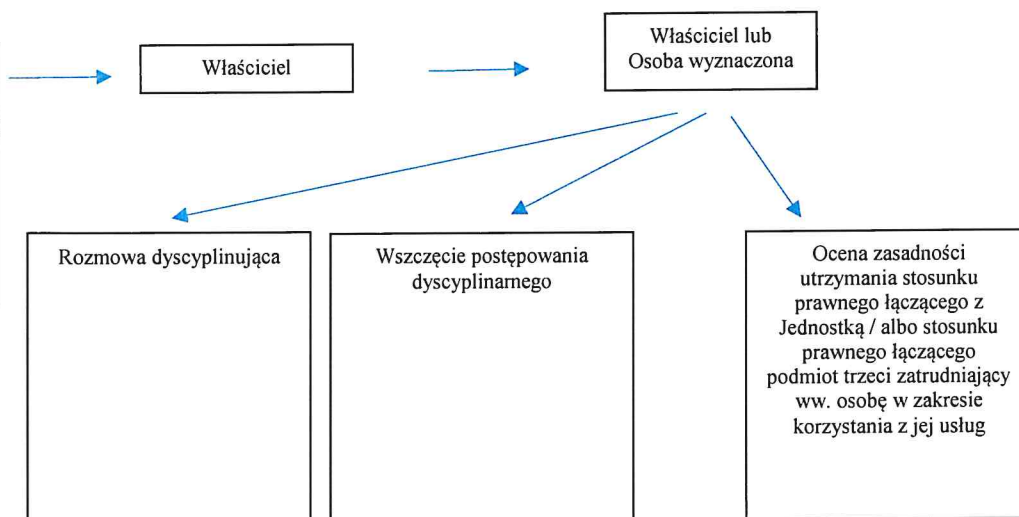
Właściciel

Właściciel lub Osoba wyznaczona

Rozmowa dyscyplinująca

Wszczęcie postępowania dyscyplinarnego

Ocena zasadności utrzymania stosunku prawnego łączącego z Jednostką / albo stosunku prawnego łączącego podmiot trzeci zatrudniający ww. osobę w zakresie korzystania z jej usług